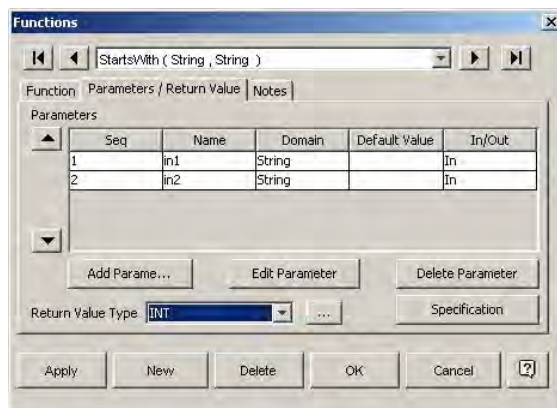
Functions

StartsWith ( String , String )

Function | Parameters / Return Value | Notes

Parameters

| Seq | Name | Domain | Default Value | In/Out |
|---|---|---|---|---|
| 1 | in1 | String | | In |
| 2 | in2 | String | | In |

Add Parame... | Edit Parameter | Delete Parameter

Return Value Type INT ... | Specification

Apply | New | Delete | OK | Cancel